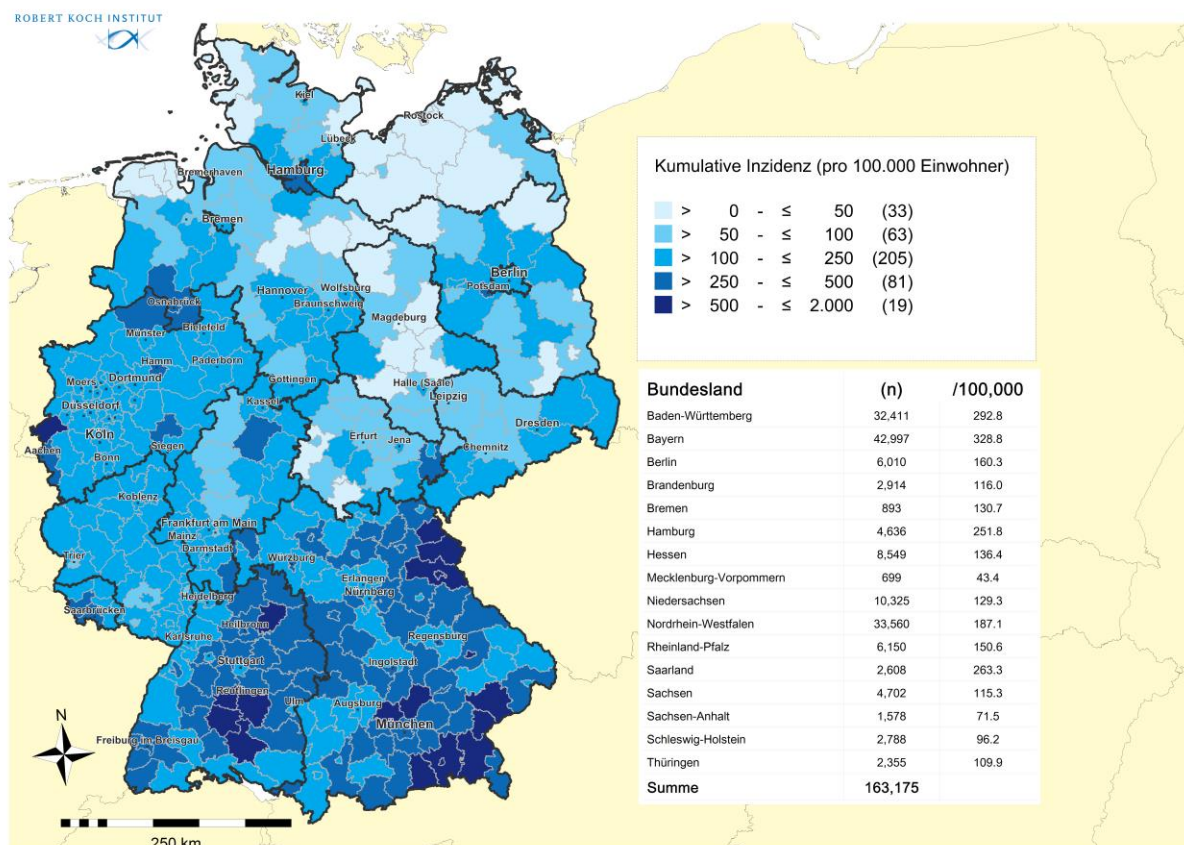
ROBERT KOCH INSTITUT

Kiel
Rostock
Lübeck
Hamburg
Bremerhaven
Bremen
Berlin
Potsdam
Hannover
Wolfsburg
Braunschweig
Magdeburg
Osnabrück
Münster
Bielefeld
Hamm
Paderborn
Moers
Dortmund
Düsseldorf
Göttingen
Halle (Saale)
Leipzig
Kassel
Köln
Siegen
Aachen
Bonn
Erfurt
Jena
Dresden
Chemnitz
Koblenz
Frankfurt am Main
Mainz
Darmstadt
Trier
Würzburg
Erlangen
Nürnberg
Heidelberg
Saarbrücken
Heilbronn
Karlsruhe
Regensburg
Stuttgart
Ingolstadt
Reutlingen
Ulm
Augsburg
München
Freiburg im Breisgau
N
250 km

Kumulative Inzidenz (pro 100.000 Einwohner)

> 0 - ≤ 50 (33)
> 50 - ≤ 100 (63)
> 100 - ≤ 250 (205)
> 250 - ≤ 500 (81)
> 500 - ≤ 2.000 (19)

| Bundesland | (n) | /100,000 |
|---|---|---|
| Baden-Württemberg | 32,411 | 292.8 |
| Bayern | 42,997 | 328.8 |
| Berlin | 6,010 | 160.3 |
| Brandenburg | 2,914 | 116.0 |
| Bremen | 893 | 130.7 |
| Hamburg | 4,636 | 251.8 |
| Hessen | 8,549 | 136.4 |
| Mecklenburg-Vorpommern | 699 | 43.4 |
| Niedersachsen | 10,325 | 129.3 |
| Nordrhein-Westfalen | 33,560 | 187.1 |
| Rheinland-Pfalz | 6,150 | 150.6 |
| Saarland | 2,608 | 263.3 |
| Sachsen | 4,702 | 115.3 |
| Sachsen-Anhalt | 1,578 | 71.5 |
| Schleswig-Holstein | 2,788 | 96.2 |
| Thüringen | 2,355 | 109.9 |
| Summe | 163,175 | |